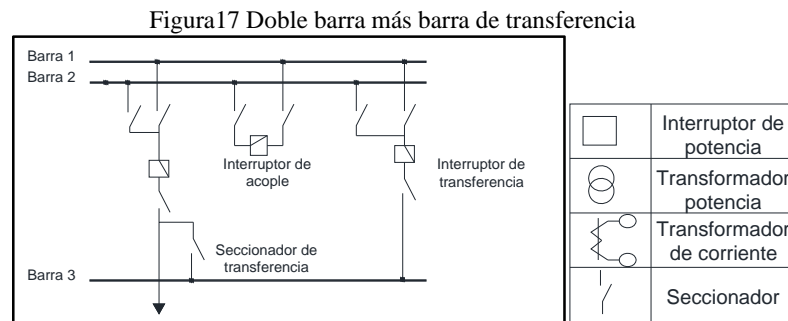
Figura17 Doble barra más barra de transferencia

Barra 1
Barra 2
Interruptor de acople
Interruptor de transferencia
Seccionador de transferencia
Barra 3

| | |
|---|---|
| | Interruptor de potencia |
| | Transformador potencia |
| | Transformador de corriente |
| | Seccionador |